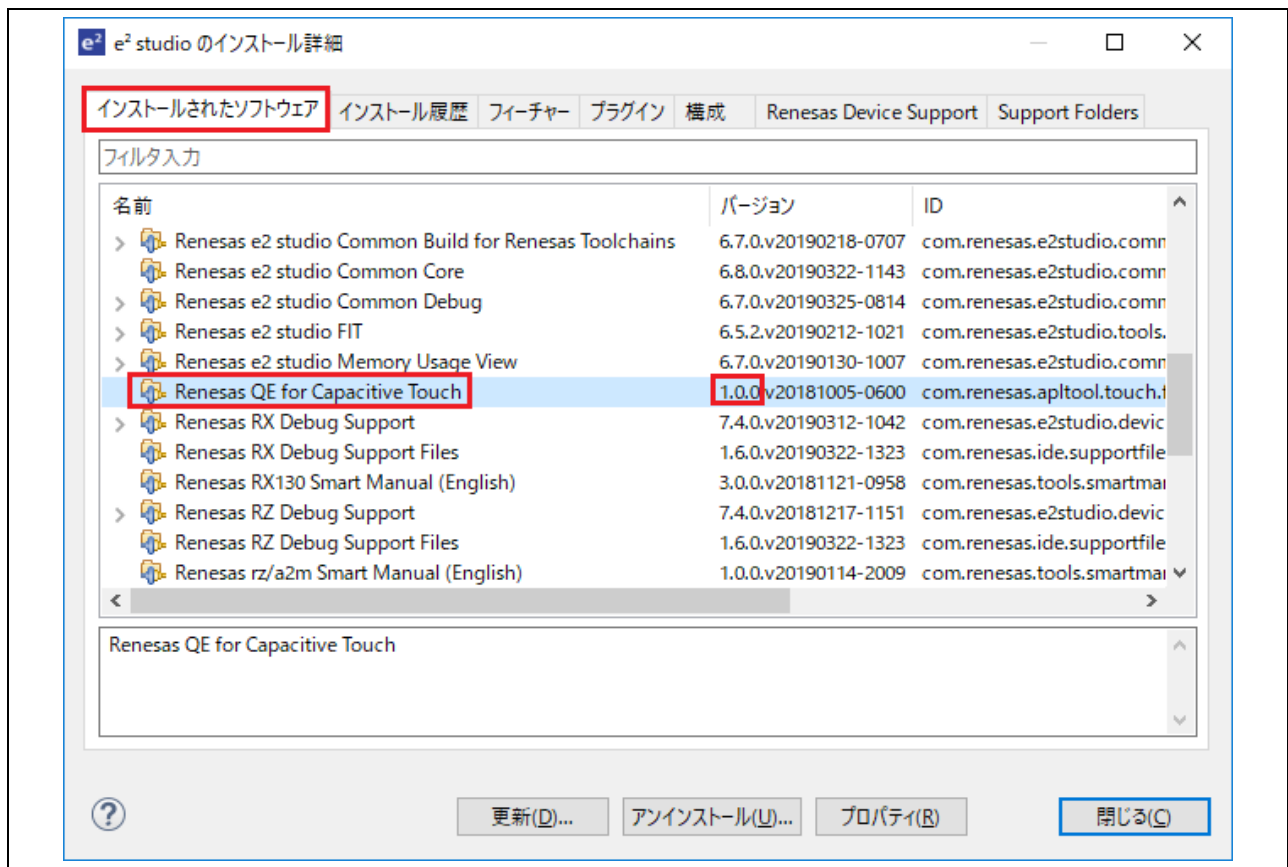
e² studio のインストール詳細

インストールされたソフトウェア | インストール履歴 | フィーチャー | プラグイン | 構成 | Renesas Device Support | Support Folders

フィルタ入力

| 名前 | バージョン | ID |
|---|---|---|
| Renesas e2 studio Common Build for Renesas Toolchains | 6.7.0.v20190218-0707 | com.renesas.e2studio.comm |
| Renesas e2 studio Common Core | 6.8.0.v20190322-1143 | com.renesas.e2studio.comm |
| Renesas e2 studio Common Debug | 6.7.0.v20190325-0814 | com.renesas.e2studio.comm |
| Renesas e2 studio FIT | 6.5.2.v20190212-1021 | com.renesas.e2studio.tools. |
| Renesas e2 studio Memory Usage View | 6.7.0.v20190130-1007 | com.renesas.e2studio.comm |
| Renesas QE for Capacitive Touch | 1.0.0.v20181005-0600 | com.renesas.apltool.touch.t |
| Renesas RX Debug Support | 7.4.0.v20190312-1042 | com.renesas.e2studio.devic |
| Renesas RX Debug Support Files | 1.6.0.v20190322-1323 | com.renesas.ide.supportfile |
| Renesas RX130 Smart Manual (English) | 3.0.0.v20181121-0958 | com.renesas.tools.smartmai |
| Renesas RZ Debug Support | 7.4.0.v20181217-1151 | com.renesas.e2studio.devic |
| Renesas RZ Debug Support Files | 1.6.0.v20190322-1323 | com.renesas.ide.supportfile |
| Renesas rz/a2m Smart Manual (English) | 1.0.0.v20190114-2009 | com.renesas.tools.smartmai |

Renesas QE for Capacitive Touch

? 更新(D)... アンインストール(U)... プロパティ(R) 閉じる(C)